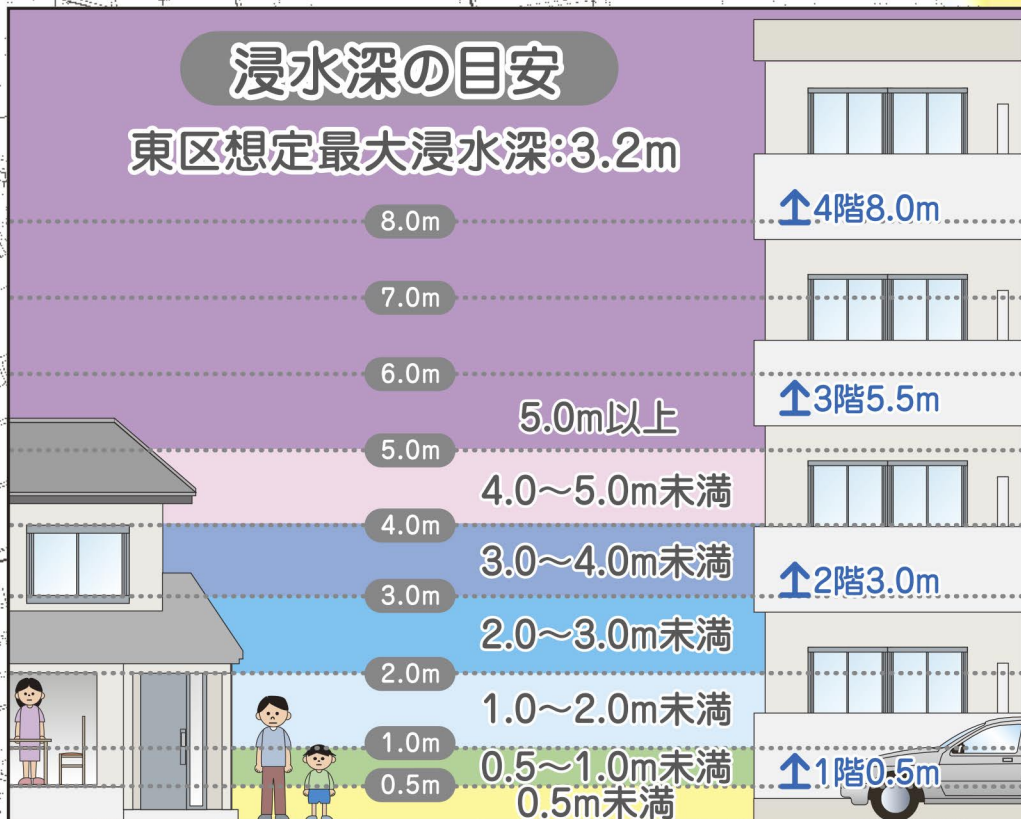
浸水深の目安

東区想定最大浸水深:3.2m

8.0m

4階8.0m

7.0m

6.0m

3階5.5m

5.0m以上

5.0m

4.0〜5.0m未満

4.0m

3.0〜4.0m未満

3.0m

2階3.0m

2.0〜3.0m未満

2.0m

1.0〜2.0m未満

1.0m

0.5〜1.0m未満

0.5m

1階0.5m

0.5m未満